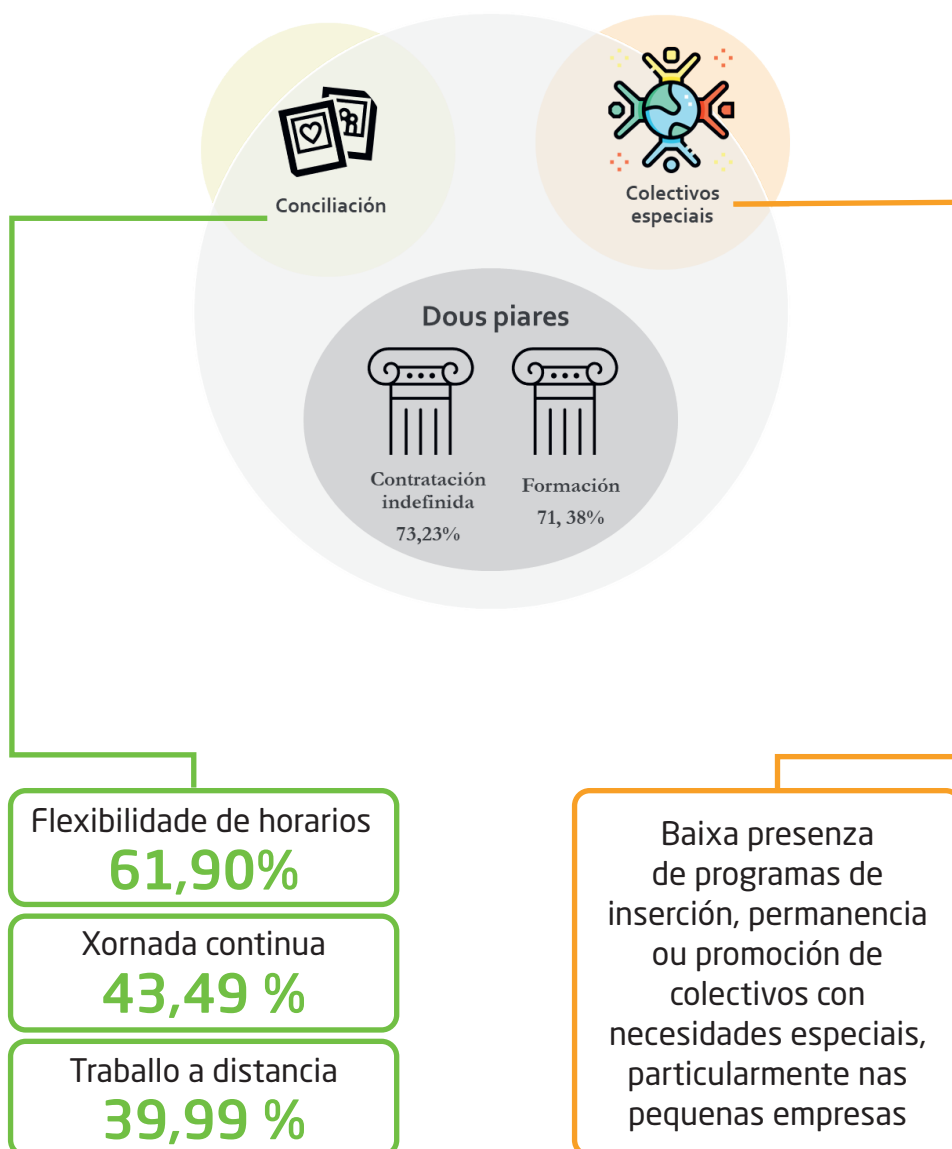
Conciliación

Colectivos especiais

Dous piares

Contratación indefinida
73,23%

Formación
71, 38%

Flexibilidade de horarios
61,90%

Xornada continua
43,49 %

Traballo a distancia
39,99 %

Baixa presenza de programas de inserción, permanencia ou promoción de colectivos con necesidades especiais, particularmente nas pequenas empresas